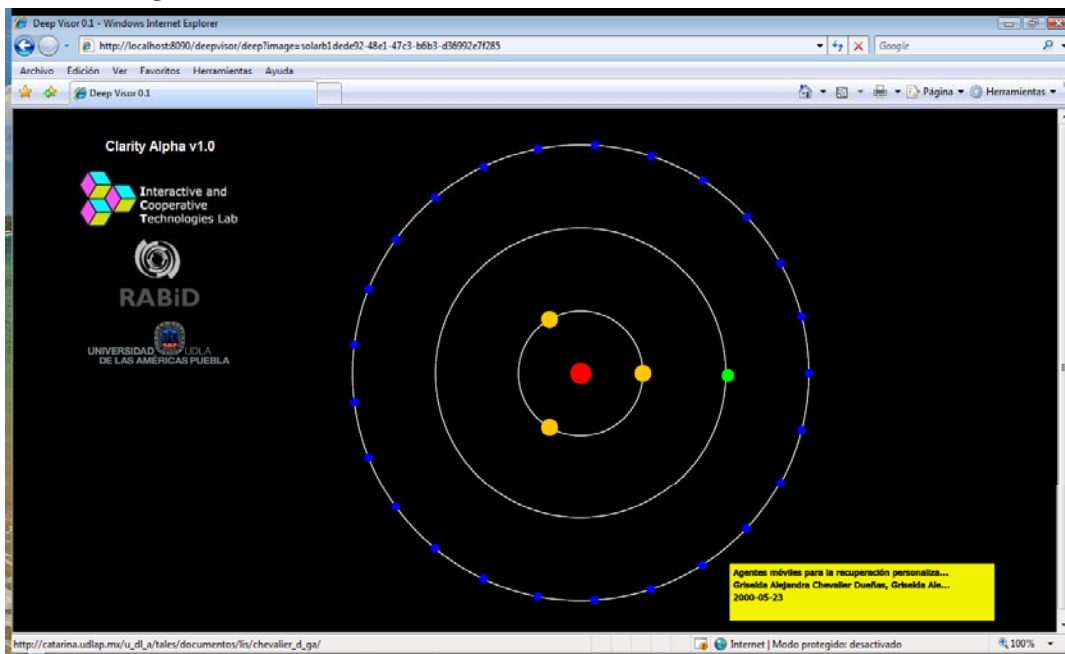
Deep Visor 0.1 - Windows Internet Explorer

http://localhost:8090/deepvisor/deep?image=solarb1dede92-48e1-47c3-b6b3-d36992e7f285

Google

Archivo Edición Ver Favoritos Herramientas Ayuda

Deep Visor 0.1

Página Herramientas

Clarity Alpha v1.0

Interactive and Cooperative Technologies Lab

RABiD

UNIVERSIDAD UDLA DE LAS AMÉRICAS PUEBLA

Agentes móviles para la recuperación personaliza...
Griselda Alejandra Chevalier Dueñas, Griselda Ale...
2000-05-23

http://catarina.udlap.mx/u_dl_a/tales/documentos/lis/chevalier_d_ga/

Internet | Modo protegido: desactivado

100%